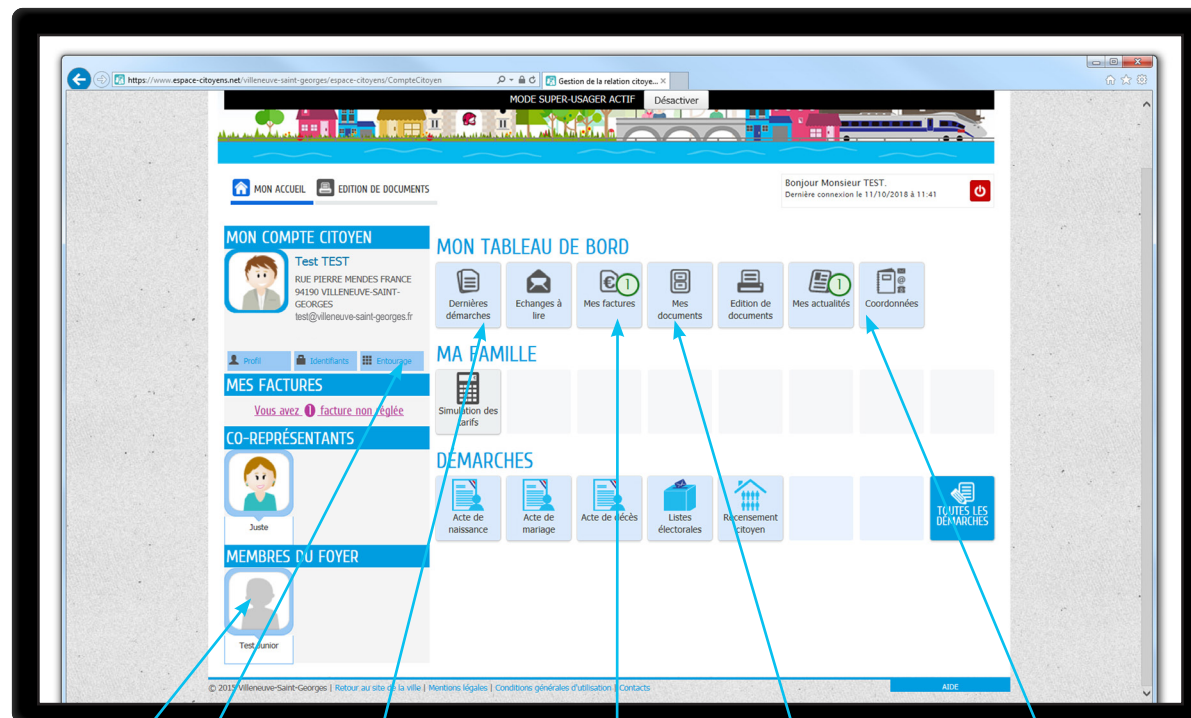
https://www.espace-citoyens.net/villeneuve-saint-georges/espace-citoyens/CompteCitoyen
Gestion de la relation citoye... ×

MODE SUPER-USAGER ACTIF Désactiver

MON ACCUEIL EDITION DE DOCUMENTS

Bonjour Monsieur TEST.
Dernière connexion le 11/10/2018 à 11:41

MON COMPTE CITOYEN
Test TEST
RUE PIERRE MENDES FRANCE
94190 VILLENEUVE-SAINT-GEORGES
test@villeneuve-saint-georges.fr

Profil Identifiants Entourage

MES FACTURES
Vous avez 1 facture non réglée

CO-REPRÉSENTANTS
Juste

MEMBRES DU FOYER
Test Junior

MON TABLEAU DE BORD
Dernières démarches
Echanges à lire
1 Mes factures
Mes documents
Edition de documents
1 Mes actualités
Coordonnées

MA FAMILLE
Simulation des tarifs

DEMARCHES
Acte de naissance
Acte de mariage
Acte de décès
Listes électorales
Recensement citoyen
TOUTES LES DÉMARCHES

© 2015 Villeneuve-Saint-Georges | Retour au site de la ville | Mentions légales | Conditions générales d'utilisation | Contacts
AIDE